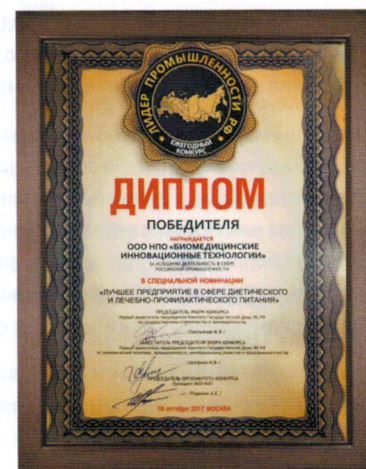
ЛИДЕР ПРОМЫШЛЕННОСТИ РФ
ЕЖЕГОДНЫЙ КОНКУРС

ДИПЛОМ
ПОБЕДИТЕЛЯ

НАГРАЖДАЕТСЯ
ООО НПО «БИОМЕДИЦИНСКИЕ ИННОВАЦИОННЫЕ ТЕХНОЛОГИИ»
ЗА УСПЕШНУЮ ДЕЯТЕЛЬНОСТЬ В СФЕРЕ РОССИЙСКОЙ ПРОМЫШЛЕННОСТИ

В СПЕЦИАЛЬНОЙ НОМИНАЦИИ
«ЛУЧШЕЕ ПРЕДПРИЯТИЕ В СФЕРЕ ДИЕТИЧЕСКОГО И ЛЕЧЕБНО-ПРОФИЛАКТИЧЕСКОГО ПИТАНИЯ»

ПРЕДСЕДАТЕЛЬ ЖЮРИ КОНКУРСА
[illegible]
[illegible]

ЗАМЕСТИТЕЛЬ ПРЕДСЕДАТЕЛЯ ЖЮРИ КОНКУРСА
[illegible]
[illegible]

ПРЕДСЕДАТЕЛЬ ОРГКОМИТЕТА КОНКУРСА
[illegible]

19 октября 2017 МОСКВА